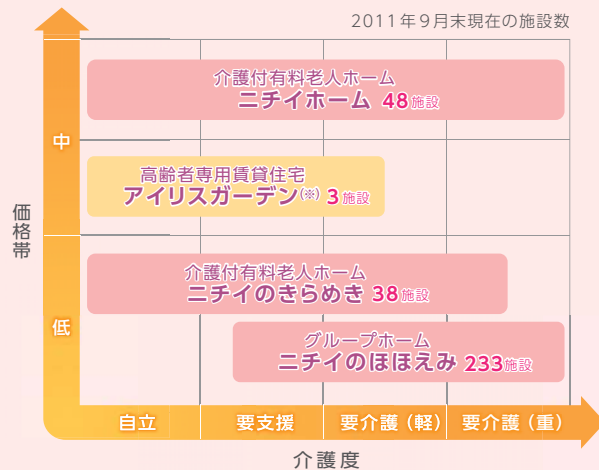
2011年9月末現在の施設数

価格帯

中

低

介護付有料老人ホーム
ニチイホーム 48施設

高齢者専用賃貸住宅
アイリスガーデン(※) 3施設

介護付有料老人ホーム
ニチイのきらめき 38施設

グループホーム
ニチイのほほえみ 233施設

自立 | 要支援 | 要介護（軽） | 要介護（重）

介護度